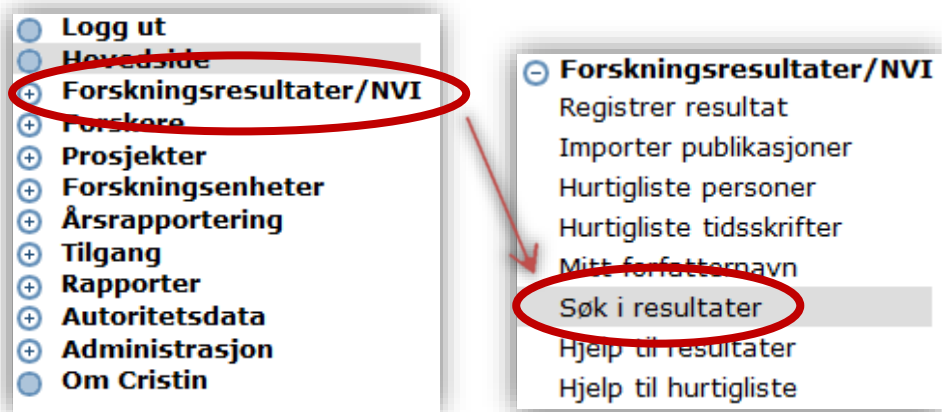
Logg ut
Hovedside
Forskningsresultater/NVI
Forskere
Prosjekter
Forskningsenheter
Årsrapportering
Tilgang
Rapporter
Autoritetsdata
Administrasjon
Om Cristin

Forskningsresultater/NVI
Registrer resultat
Importer publikasjoner
Hurtigliste personer
Hurtigliste tidsskrifter
Mitt forfatternavn
Søk i resultater
Hjelp til resultater
Hjelp til hurtigliste